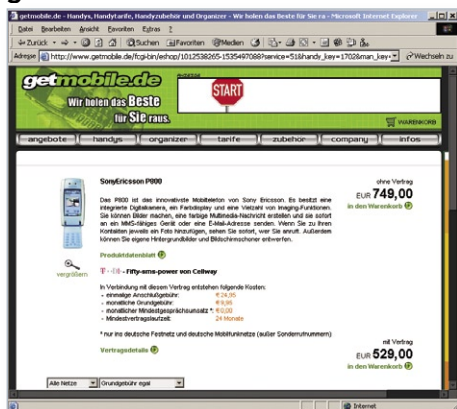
getmobile.de - Handys, Handytarife, Handyzubehör und Organizer - Wir holen das Beste für Sie ra - Microsoft Internet Explorer

Datei Bearbeiten Ansicht Favoriten Extras ?

Zurück Suchen Favoriten Medien

Adresse http://www.getmobile.de/fcgi-bin/eshop/1012538265-1535497088?service=51&handy_key=1702&man_key Wechseln zu

getmobile.de

Wir holen das Beste für Sie raus.

START

WARENKORB

angebote handys organizer tarife zubehör company infos

SonyEricsson P800

Das P800 ist das innovativste Mobiltelefon von Sony Ericsson. Es besitzt eine integrierte Digitalkamera, ein Farbdisplay und eine Vielzahl von Imaging-Funktionen. Sie können Bilder machen, eine farbige Multimedia-Nachricht erstellen und sie sofort an ein MMS-fähiges Gerät oder eine E-Mail-Adresse senden. Wenn Sie zu Ihren Kontakten jeweils ein Foto hinzufügen, sehen Sie sofort, wer Sie anruft. Außerdem können Sie eigene Hintergrundbilder und Bildschirmschoner entwerfen.

ohne Vertrag

EUR 749,00

in den Warenkorb

vergrößern

Produktdatenblatt

T - D1 - Fifty-sms-power von Cellway

In Verbindung mit diesem Vertrag entstehen folgende Kosten:

- einmalige Anschlußgebühr: € 24,95
- monatliche Grundgebühr: € 9,95
- monatlicher Mindestgesprächsumsatz *: € 0,00
- Mindestvertragslaufzeit: 24 Monate

* nur ins deutsche Festnetz und deutsche Mobilfunknetze (außer Sonderrufnummern)

Vertragsdetails

mit Vertrag

EUR 529,00

in den Warenkorb

Alle Netze Grundgebühr egal

Internet